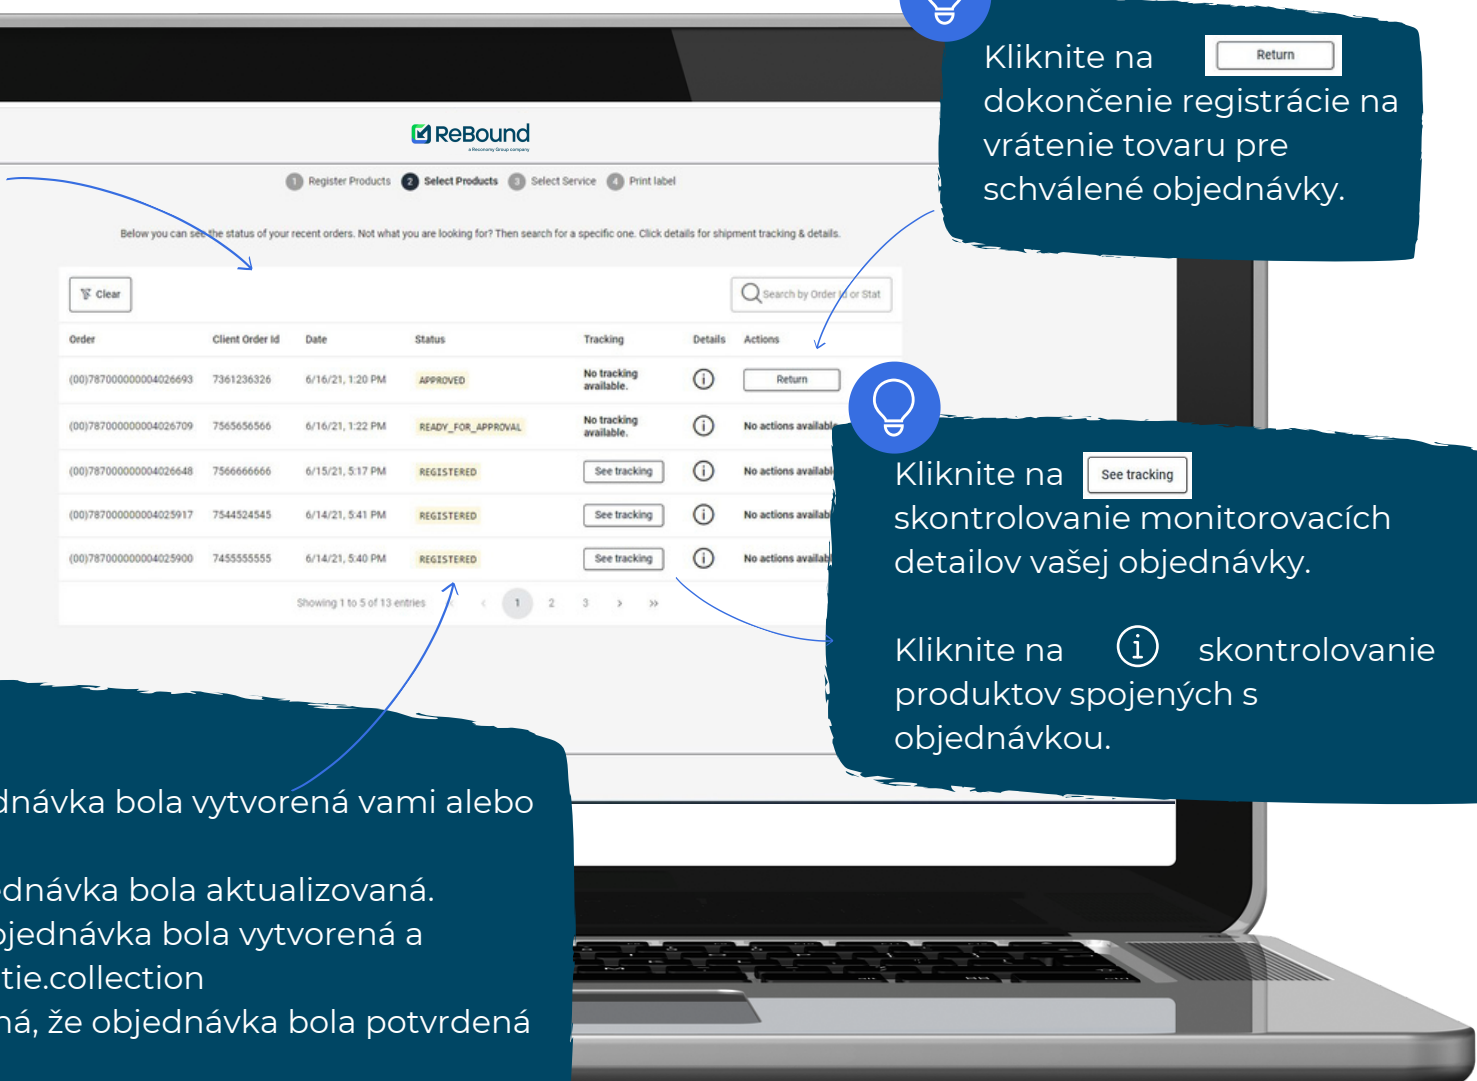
ReBound
a Reconomy Group company

1 Register Products 2 Select Products 3 Select Service 4 Print label

Below you can see the status of your recent orders. Not what you are looking for? Then search for a specific one. Click details for shipment tracking & details.

Clear

Search by Order Id or Stat

| Order | Client Order Id | Date | Status | Tracking | Details | Actions |
|---|---|---|---|---|---|---|
| (00)787000000004026693 | 7361236326 | 6/16/21, 1:20 PM | APPROVED | No tracking available. | ⓘ | Return |
| (00)787000000004026709 | 7565656566 | 6/16/21, 1:22 PM | READY_FOR_APPROVAL | No tracking available. | ⓘ | No actions available |
| (00)787000000004026648 | 7566666666 | 6/15/21, 5:17 PM | REGISTERED | See tracking | ⓘ | No actions availabl |
| (00)787000000004025917 | 7544524545 | 6/14/21, 5:41 PM | REGISTERED | See tracking | ⓘ | No actions availab |
| (00)787000000004025900 | 7455555555 | 6/14/21, 5:40 PM | REGISTERED | See tracking | ⓘ | No actions availab |

Showing 1 to 5 of 13 entries ‹ 1 2 3 › »

Kliknite na Return dokončenie registrácie na vrátenie tovaru pre schválené objednávky.

Kliknite na See tracking skontrolovanie monitorovacích detailov vašej objednávky.

Kliknite na ⓘ skontrolovanie produktov spojených s objednávkou.

dnávka bola vytvorená vami alebo

ednávka bola aktualizovaná.
bjednávka bola vytvorená a
tie.collection
ná, že objednávka bola potvrdená